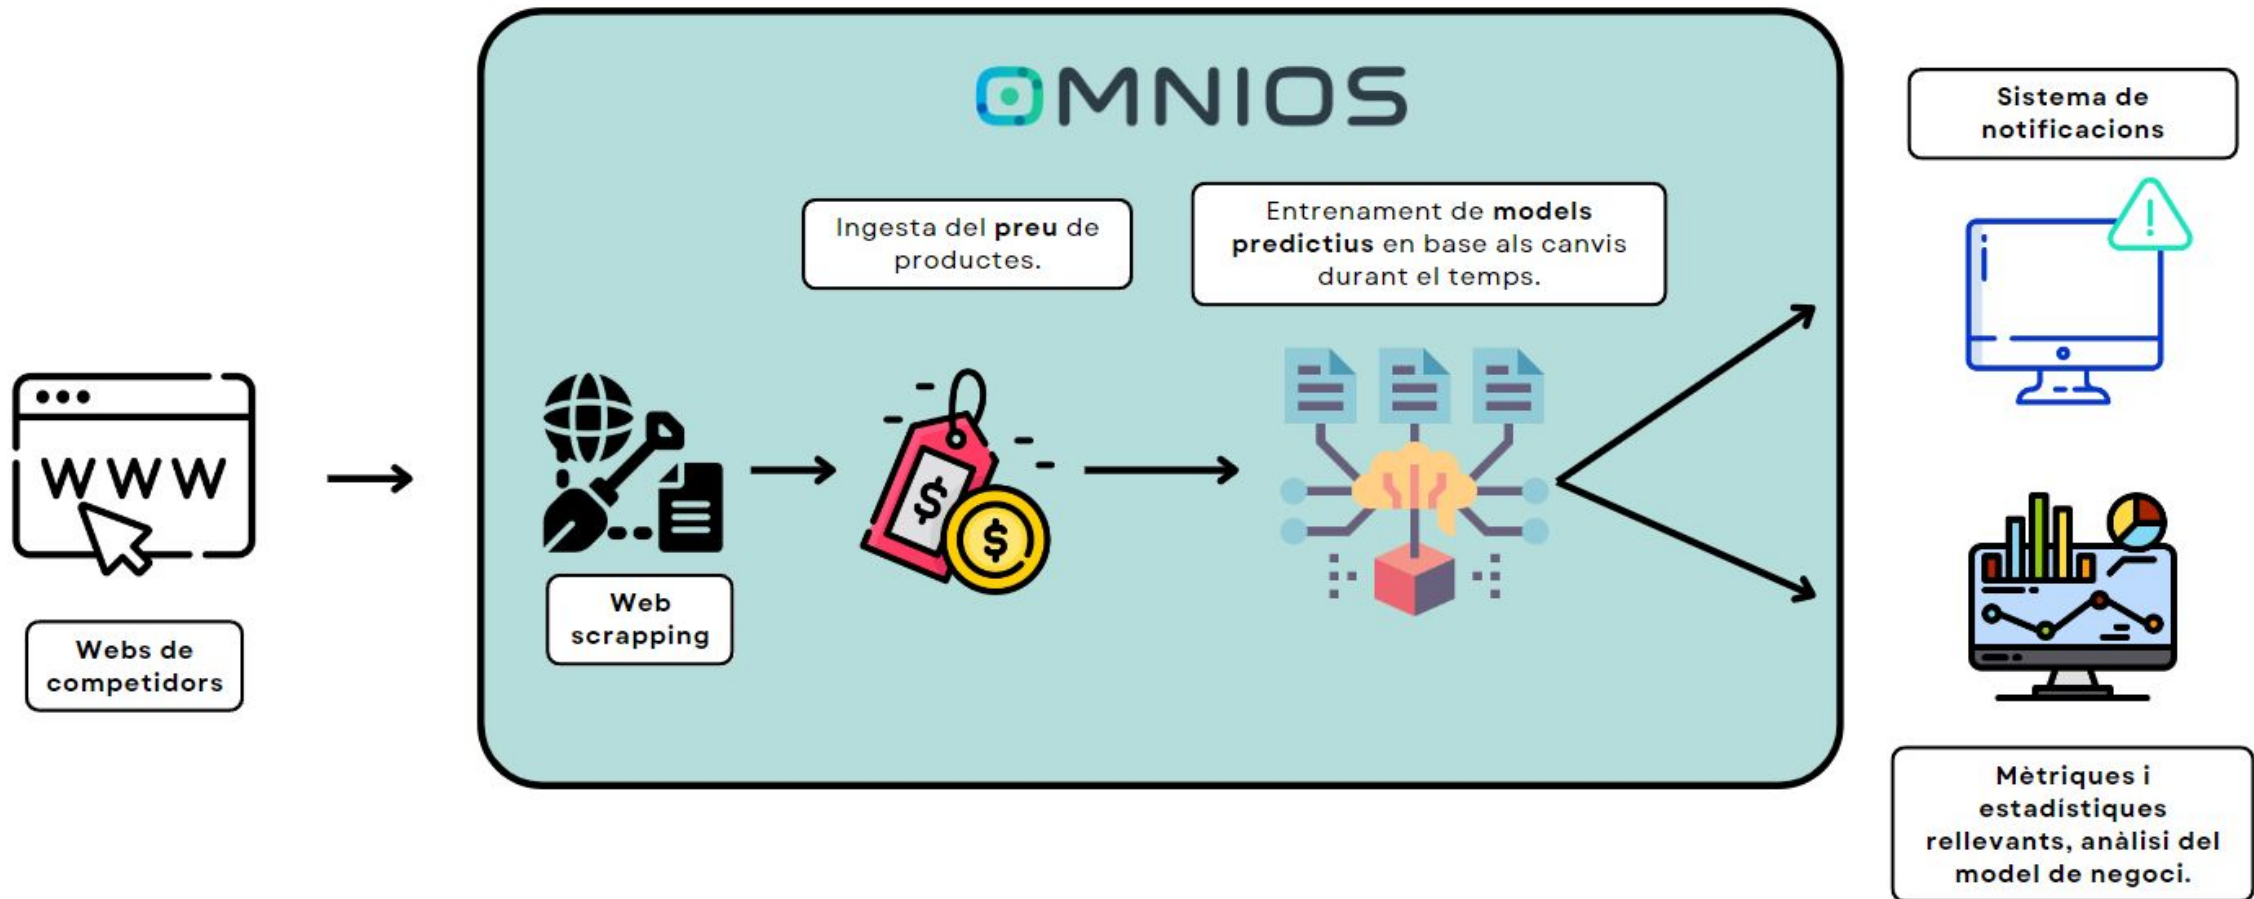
WWW

Webs de competidors

OMNIOS

Ingesta del preu de productes.

Entrenament de models predictius en base als canvis durant el temps.

$

$

Web scrapping

Sistema de notificacions

Mètriques i estadístiques rellevants, anàlisi del model de negoci.